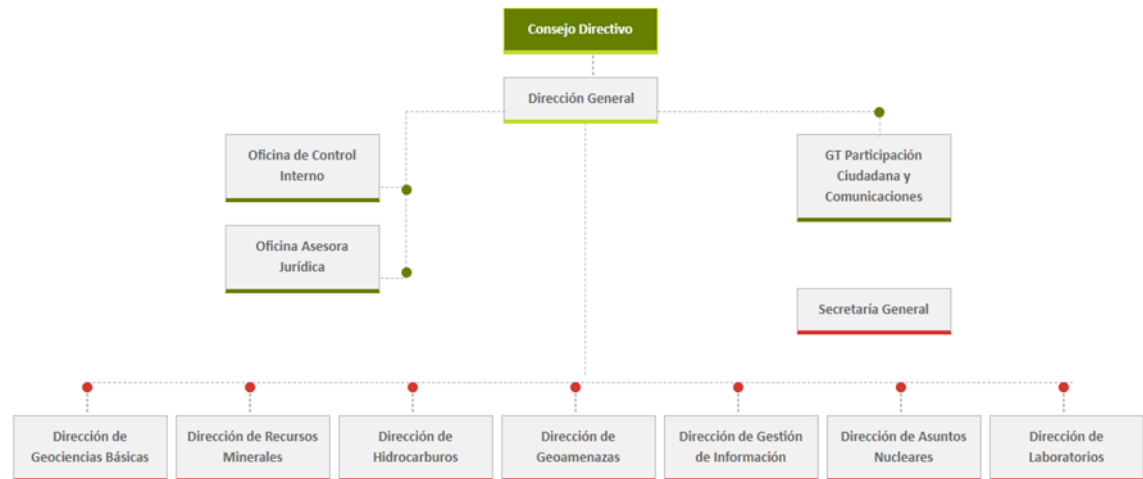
Consejo Directivo

Dirección General

Oficina de Control Interno

Oficina Asesora Jurídica

GT Participación Ciudadana y Comunicaciones

Secretaría General

Dirección de Geociencias Básicas

Dirección de Recursos Minerales

Dirección de Hidrocarburos

Dirección de Geoamenazas

Dirección de Gestión de Información

Dirección de Asuntos Nucleares

Dirección de Laboratorios